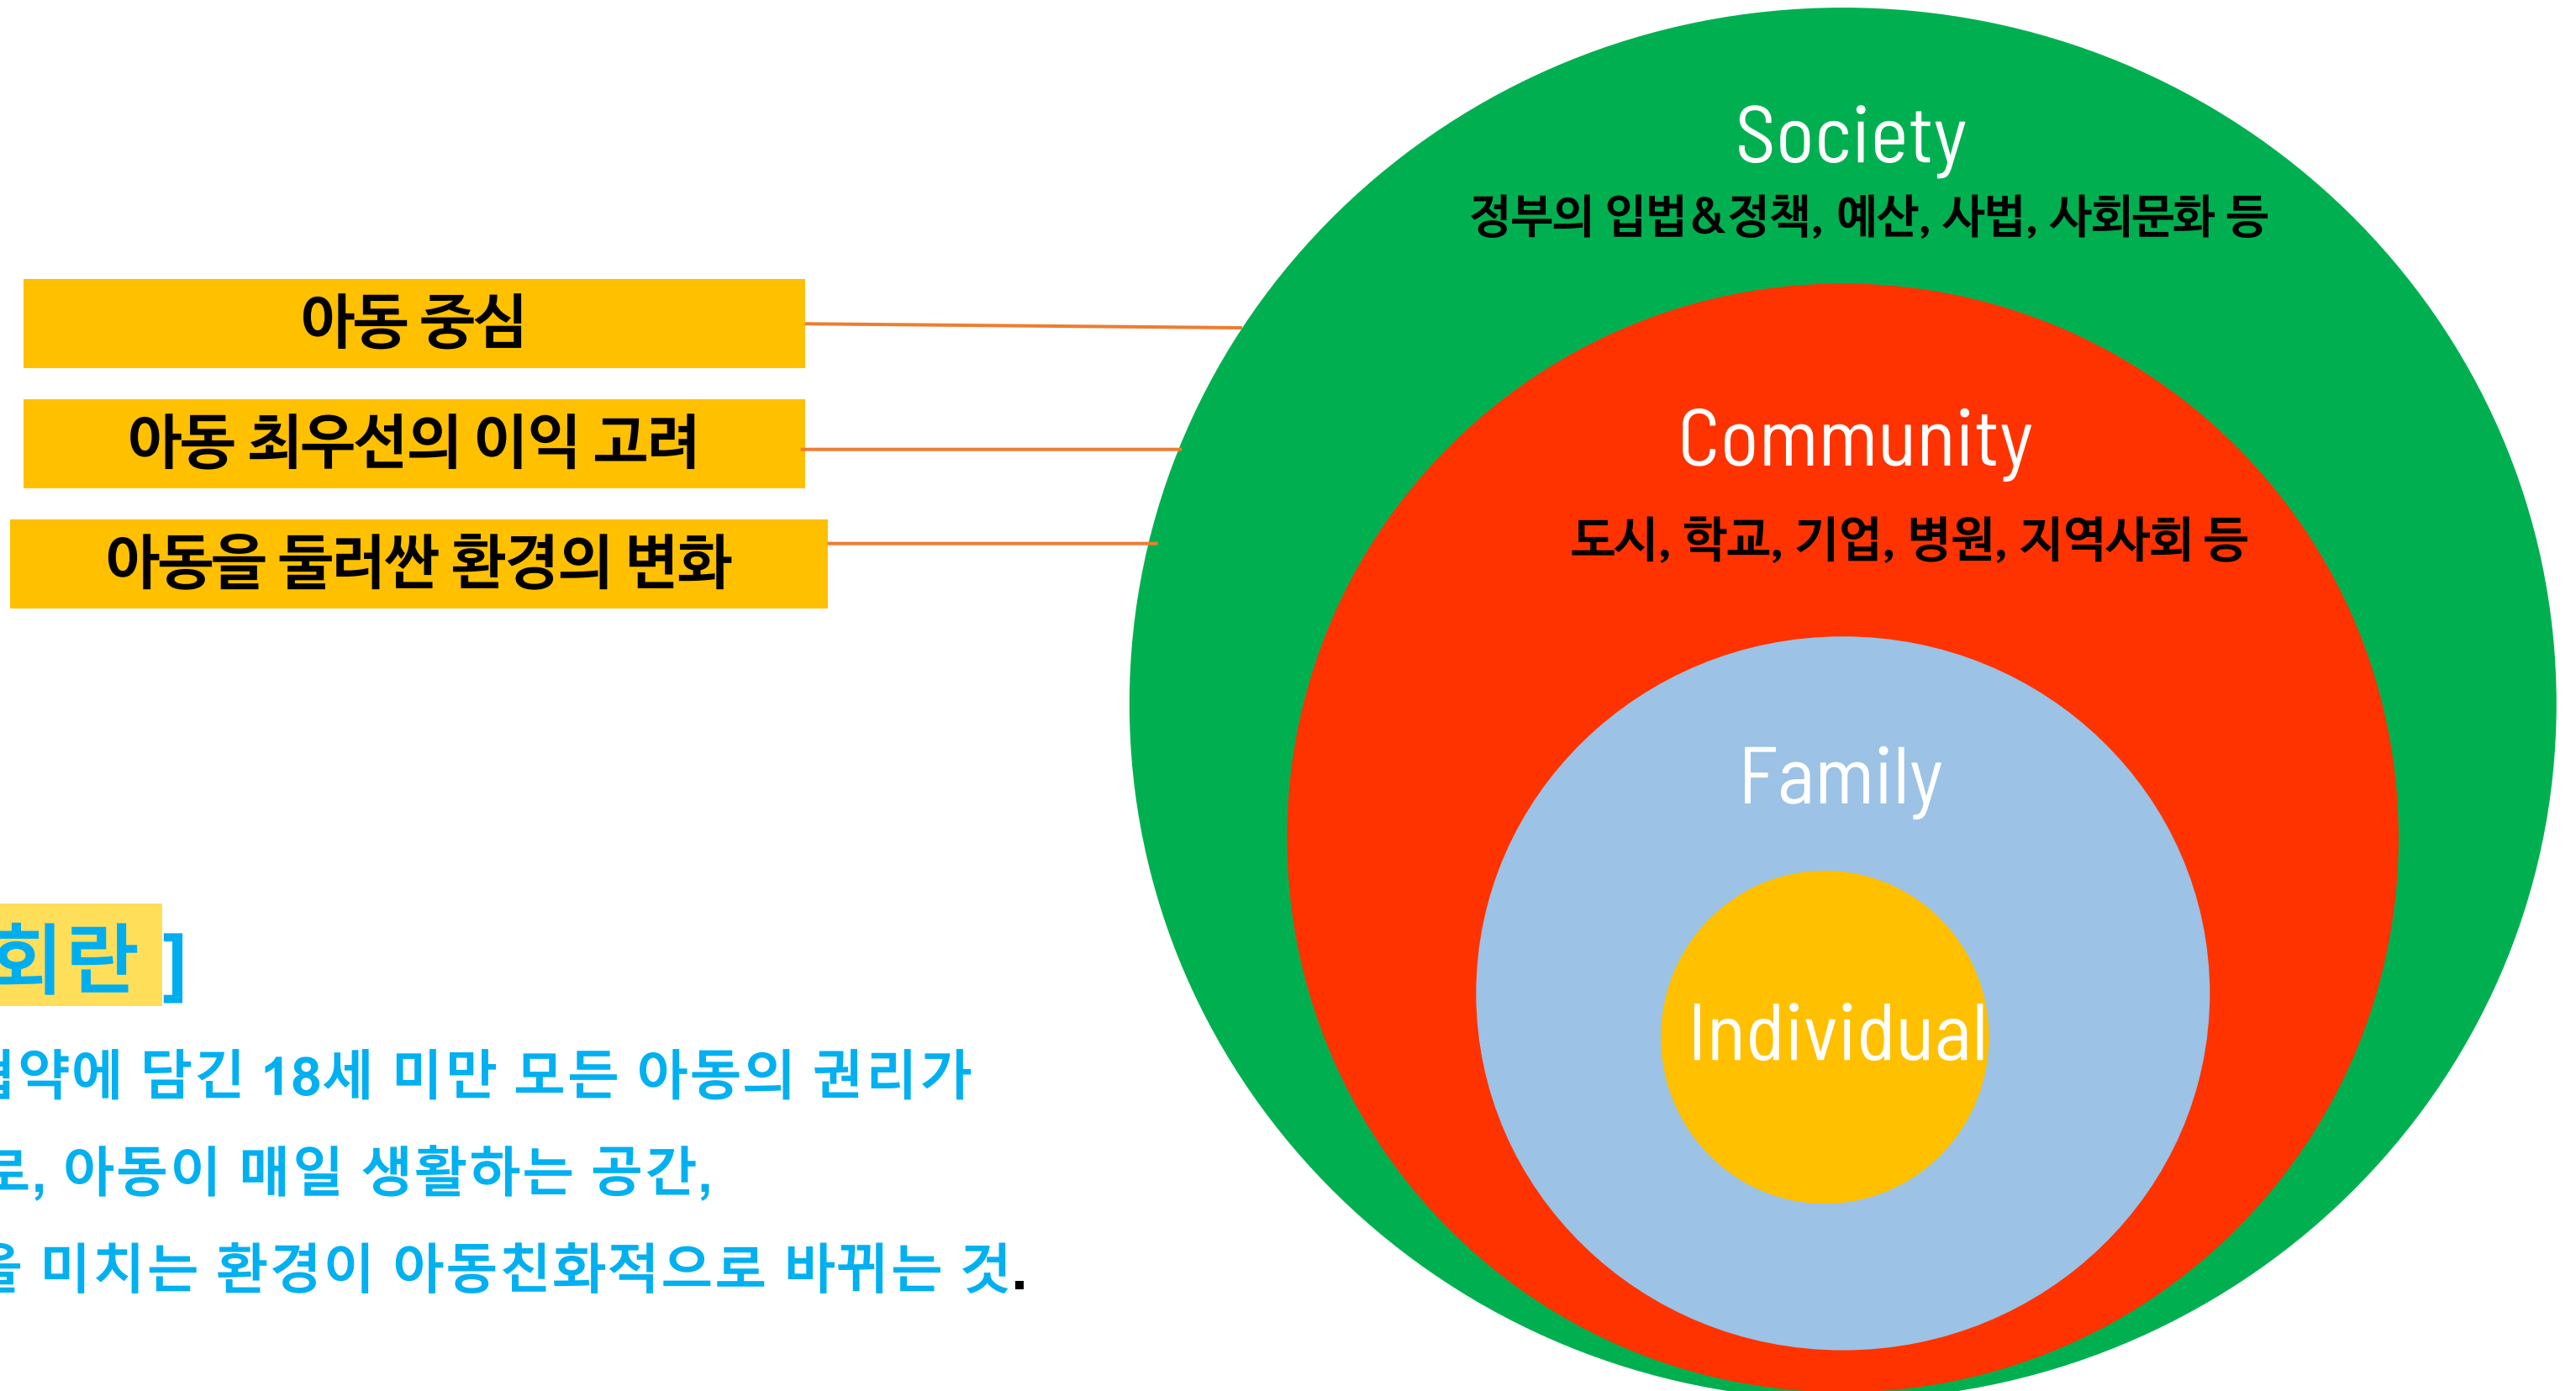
아동 중심

아동 최우선의 이익 고려

아동을 둘러싼 환경의 변화

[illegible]회란 ]

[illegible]협약에 담긴 18세 미만 모든 아동의 권리가 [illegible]로, 아동이 매일 생활하는 공간, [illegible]을 미치는 환경이 아동친화적으로 바뀌는 것.

Society

정부의 입법&정책, 예산, 사법, 사회문화 등

Community

도시, 학교, 기업, 병원, 지역사회 등

Family

Individual